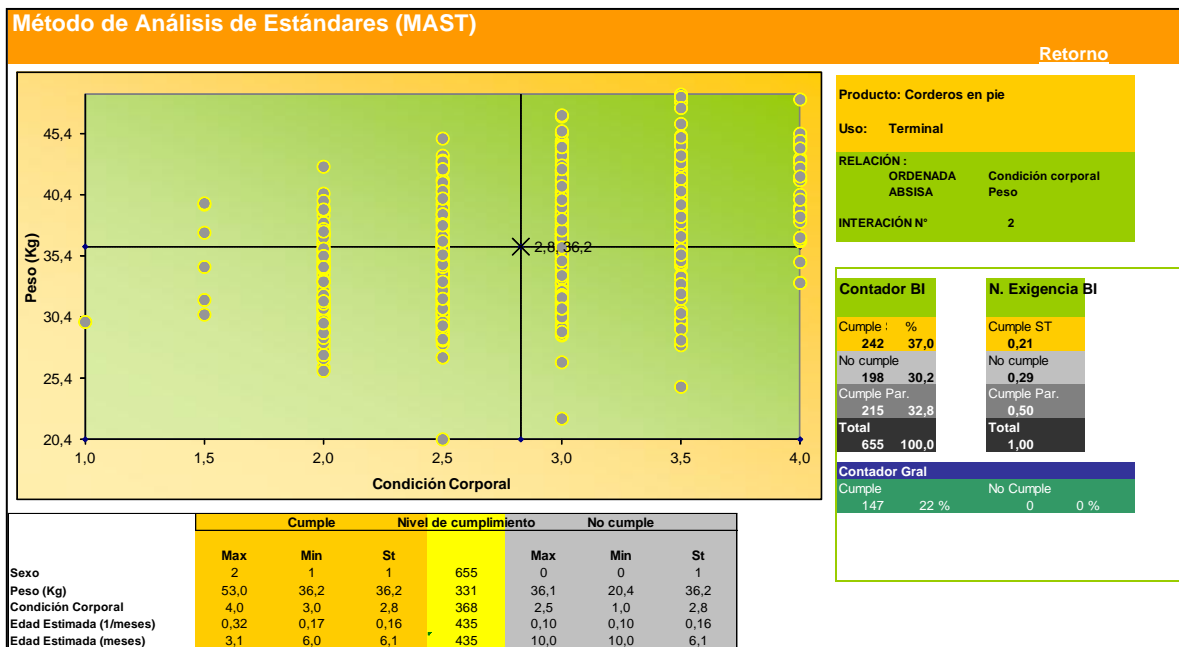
Método de Análisis de Estándares (MAST)

Retorno

45,4
40,4
35,4
30,4
25,4
20,4
Peso (Kg)
1,0
1,5
2,0
2,5
3,0
3,5
4,0
Condición Corporal
2,8; 36,2

Producto: Corderos en pie

Uso: Terminal

RELACIÓN :
ORDENADA Condición corporal
ABSISA Peso

INTERACIÓN N° 2

Contador BI

| Cumple : | % |
|---|---|
| 242 | 37,0 |
| No cumple | |
| 198 | 30,2 |
| Cumple Par. | |
| 215 | 32,8 |
| Total | |
| 655 | 100,0 |

N. Exigencia BI

Cumple ST
0,21
No cumple
0,29
Cumple Par.
0,50
Total
1,00

Contador Gral
Cumple 147 22 %
No Cumple 0 0 %

| | Cumple | | | Nivel de cumplimiento | No cumple | | |
|---|---|---|---|---|---|---|---|
| | Max | Min | St | | Max | Min | St |
| Sexo | 2 | 1 | 1 | 655 | 0 | 0 | 1 |
| Peso (Kg) | 53,0 | 36,2 | 36,2 | 331 | 36,1 | 20,4 | 36,2 |
| Condición Corporal | 4,0 | 3,0 | 2,8 | 368 | 2,5 | 1,0 | 2,8 |
| Edad Estimada (1/meses) | 0,32 | 0,17 | 0,16 | 435 | 0,10 | 0,10 | 0,16 |
| Edad Estimada (meses) | 3,1 | 6,0 | 6,1 | 435 | 10,0 | 10,0 | 6,1 |